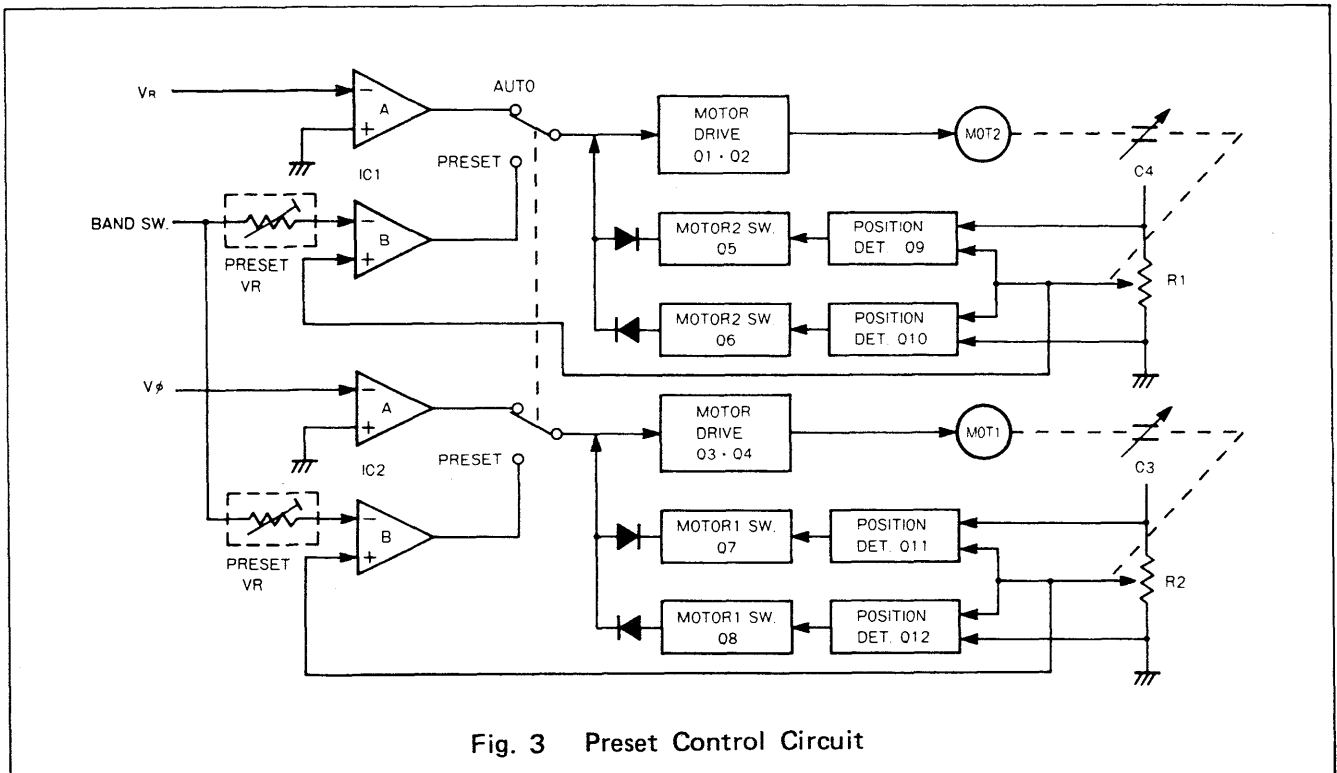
$V_R$

A

AUTO

MOTOR DRIVE Q1 · Q2

MOT2

C4

IC1

PRESET

BAND SW.

B

MOTOR2 SW. Q5

POSITION DET. Q9

PRESET VR

R1

MOTOR2 SW. Q6

POSITION DET. Q10

$V\phi$

A

MOTOR DRIVE Q3 · Q4

MOT1

C3

IC2

PRESET

B

MOTOR1 SW. Q7

POSITION DET. Q11

PRESET VR

R2

MOTOR1 SW. Q8

POSITION DET. Q12

Fig. 3 Preset Control Circuit